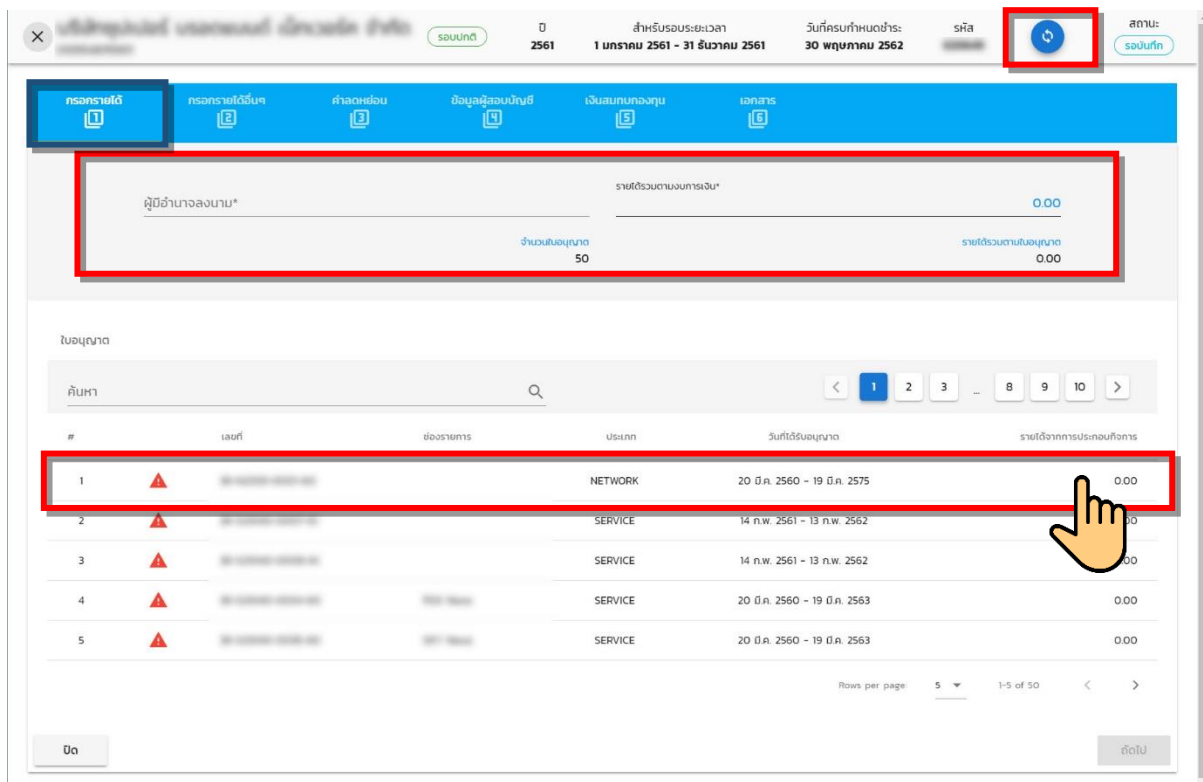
× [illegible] รอบปกติ ปี 2561 สำหรับรอบระยะเวลา 1 มกราคม 2561 - 31 ธันวาคม 2561 วันที่ครบกำหนดชำระ 30 พฤษภาคม 2562 รหัส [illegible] สถานะ รอบันทึก

กรอกรายได้ 1 กรอกรายได้อื่นๆ 2 ค่าลดหย่อน 3 ข้อมูลผู้สอบบัญชี 4 เงินสมทบกองทุน 5 เอกสาร 6

ผู้มีอำนาจลงนาม*

รายได้รวมตามงบการเงิน*
0.00

จำนวนใบอนุญาต
50

รายได้รวมตามใบอนุญาต
0.00

ใบอนุญาต

ค้นหา

< 1 2 3 ... 8 9 10 >

| # | | เลขที่ | ช่องรายการ | ประเภท | วันที่ได้รับอนุญาต | รายได้จากการประกอบกิจการ |
|---|---|---|---|---|---|---|
| 1 | | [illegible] | | NETWORK | 20 มี.ค. 2560 - 19 มี.ค. 2575 | 0.00 |
| 2 | | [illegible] | | SERVICE | 14 ก.พ. 2561 - 13 ก.พ. 2562 | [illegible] |
| 3 | | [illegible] | | SERVICE | 14 ก.พ. 2561 - 13 ก.พ. 2562 | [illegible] |
| 4 | | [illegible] | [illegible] | SERVICE | 20 มี.ค. 2560 - 19 มี.ค. 2563 | 0.00 |
| 5 | | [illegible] | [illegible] | SERVICE | 20 มี.ค. 2560 - 19 มี.ค. 2563 | 0.00 |

Rows per page: 5 1-5 of 50 < >

ปิด ถัดไป